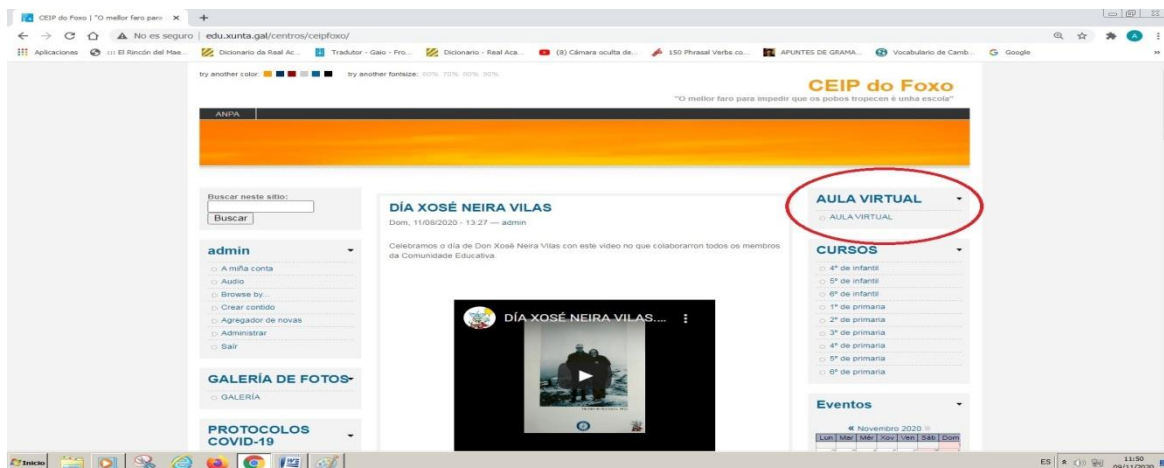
CEIP do Foxo | "O mellor faro para ×  +

No es seguro | edu.xunta.gal/centros/ceipfoxo/

Aplicaciones  El Rincón del Mae...  Dicionario da Real Ac...  Tradutor - Gaio - Fro...  Dicionario - Real Aca...  (8) Cámara oculta de...  150 Phrasal Verbs co...  APUNTES DE GRAMA...  Vocabulario de Camb...  Google

try another color:  try another fontsize: 60% 70% 80% 90%

CEIP do Foxo
"O mellor faro para impedir que os pobos tropecen é unha escola"

ANPA

Buscar neste sitio:
Buscar

admin
A miña conta
Audio
Browse by...
Crear contido
Agregador de novas
Administrar
Saír

GALERÍA DE FOTOS
GALERÍA

PROTOCOLOS COVID-19

DÍA XOSÉ NEIRA VILAS
Dom, 11/08/2020 - 13:27 — admin

Celebramos o día de Don Xosé Neira Vilas con este video no que colaboraron todos os membros da Comunidade Educativa.

DÍA XOSÉ NEIRA VILAS....

AULA VIRTUAL
AULA VIRTUAL

CURSOS
4º de infantil
5º de infantil
6º de infantil
1º de primaria
2º de primaria
3º de primaria
4º de primaria
5º de primaria
6º de primaria

Eventos
« Novembro 2020 »
| Lun | Mar | Mér | Xov | Ven | Sáb | Dom |
|---|---|---|---|---|---|---|

Inicio

ES 11:50 09/11/2020